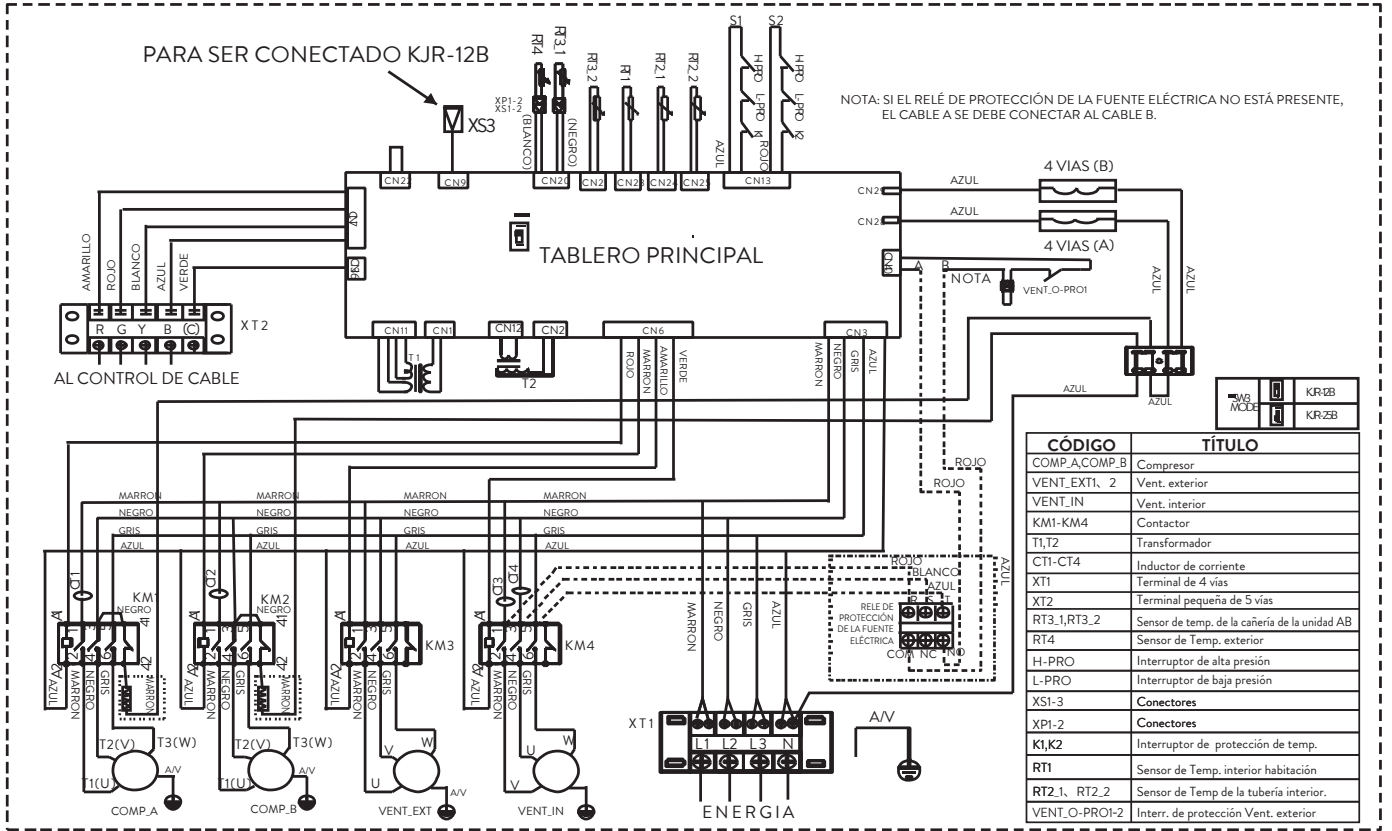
PARA SER CONECTADO KJR-12B

XS3

RT4 RT3_1 RT3_2 RT1 RT2_1 RT2_2

XP1-2
XS1-2

(BLANCO) (NEGRO)

S1 S2

H-PRO L-PRO K1 ROJO AZUL
H-PRO L-PRO K2

NOTA: SI EL RELÉ DE PROTECCIÓN DE LA FUENTE ELÉCTRICA NO ESTÁ PRESENTE, EL CABLE A SE DEBE CONECTAR AL CABLE B.

CN22 CN9 CN20 CN2 CN23 CN24 CN25 CN13

CN27 AZUL 4 VIAS (B)
CN28 AZUL
4 VIAS (A)

TABLERO PRINCIPAL

A B
NOTA
VENT_O-PRO1

AZUL AZUL

AMARILLO ROJO BLANCO AZUL VERDE

R G Y B (C)
XT2

AL CONTROL DE CABLE

CN11 CN1 CN12 CN2 CN6 CN3

T1 T2

ROJO MARRON AMARILLO VERDE

MARRON NEGRO GRIS AZUL

AZUL

AZUL

SW3 MODE KJR-12B KJR-25B

| CÓDIGO | TÍTULO |
|---|---|
| COMP_A,COMP_B | Compresor |
| VENT_EXT1、2 | Vent. exterior |
| VENT_IN | Vent. interior |
| KM1-KM4 | Contactor |
| T1,T2 | Transformador |
| CT1-CT4 | Inductor de corriente |
| XT1 | Terminal de 4 vías |
| XT2 | Terminal pequeña de 5 vías |
| RT3_1,RT3_2 | Sensor de temp. de la cañería de la unidad AB |
| RT4 | Sensor de Temp. exterior |
| H-PRO | Interruptor de alta presión |
| L-PRO | Interruptor de baja presión |
| XS1-3 | Conectores |
| XP1-2 | Conectores |
| K1,K2 | Interruptor de protección de temp. |
| RT1 | Sensor de Temp. interior habitación |
| RT2_1、RT2_2 | Sensor de Temp de la tubería interior. |
| VENT_O-PRO1-2 | Interr. de protección Vent. exterior |

ROJO ROJO

MARRON MARRON MARRON MARRON
NEGRO NEGRO NEGRO NEGRO
GRIS GRIS GRIS GRIS
AZUL AZUL AZUL

CT1 CT2 CT3 CT4

KM1 KM2 KM3 KM4

A1 A2 NEGRO 41 42

AZUL MARRON NEGRO GRIS MARRON

MARRON NEGRO GRIS AZUL

ROJO BLANCO AZUL AZUL

RELE DE PROTECCIÓN DE LA FUENTE ELÉCTRICA

R S T
COM NC NO

XT1
L1 L2 L3 N

A/V

T2(V) T3(W) T1(U) A/V COMP_A
T2(V) T3(W) T1(U) A/V COMP_B
V W U A/V VENT_EXT
U W V VENT_IN

ENERGIA